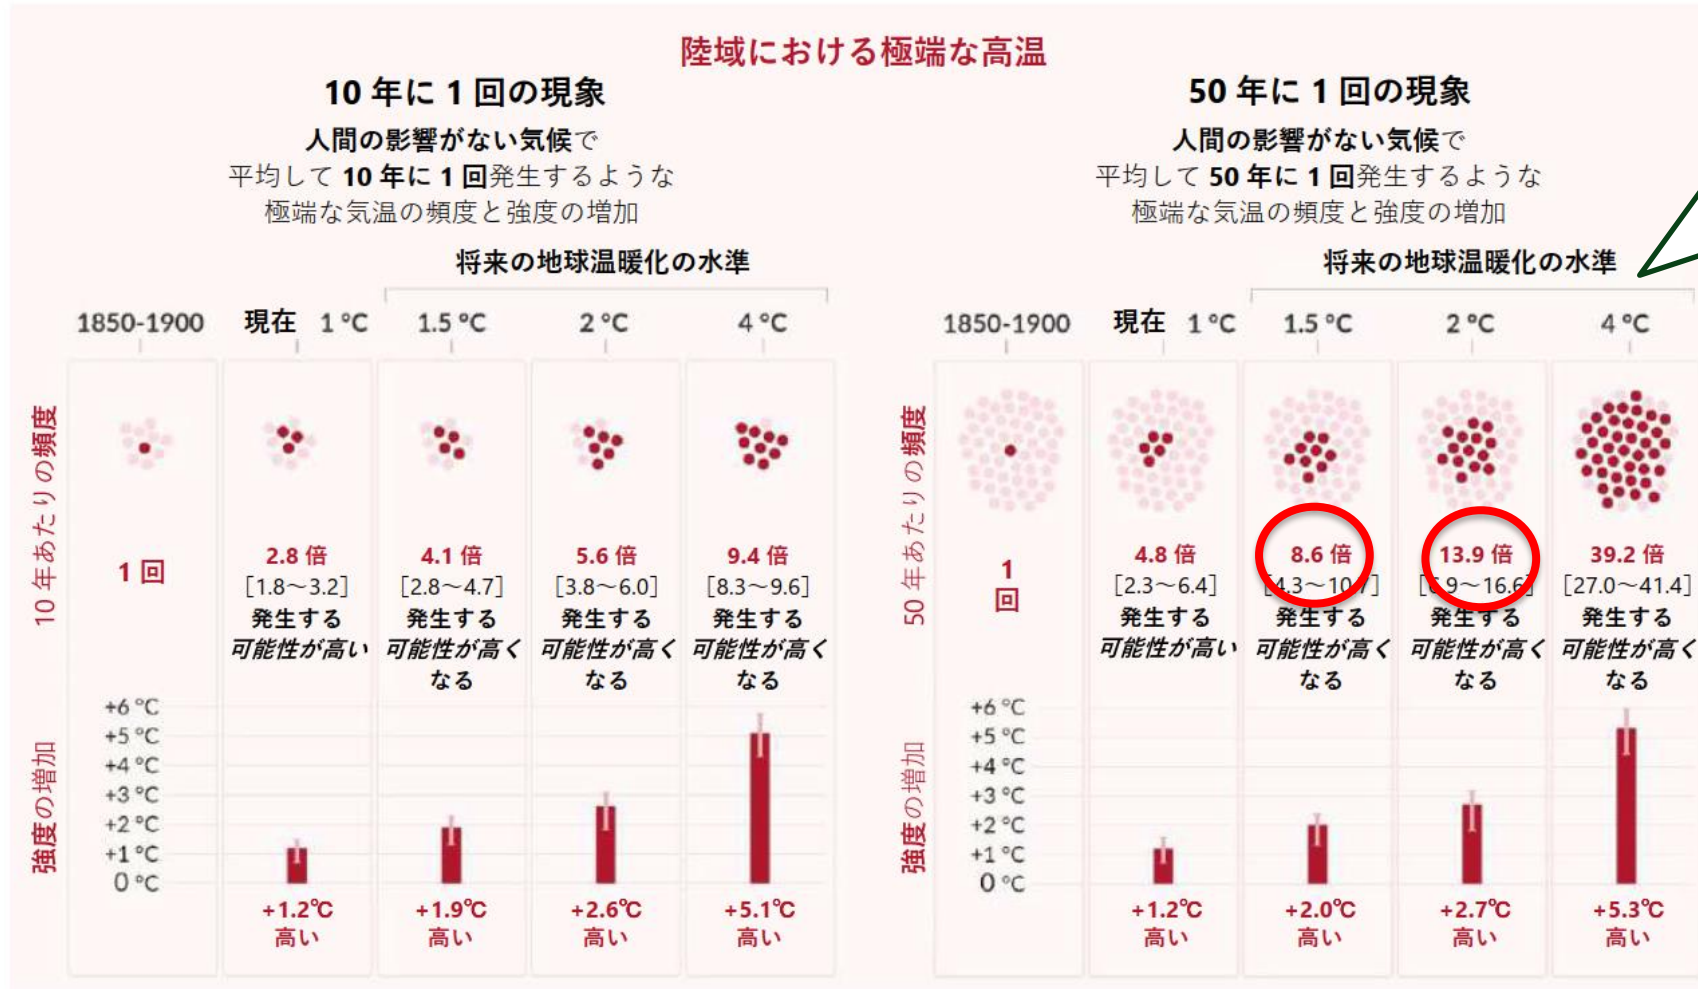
陸域における極端な高温

10 年に 1 回の現象

人間の影響がない気候で
平均して 10 年に 1 回発生するような
極端な気温の頻度と強度の増加

将来の地球温暖化の水準

| 1850-1900 | 現在 1 °C | 1.5 °C | 2 °C | 4 °C |
|---|---|---|---|---|
| 1 回 | 2.8 倍 [1.8～3.2] 発生する可能性が高い | 4.1 倍 [2.8～4.7] 発生する可能性が高くなる | 5.6 倍 [3.8～6.0] 発生する可能性が高くなる | 9.4 倍 [8.3～9.6] 発生する可能性が高くなる |
| | +1.2℃ 高い | +1.9℃ 高い | +2.6℃ 高い | +5.1℃ 高い |

10 年あたりの頻度

強度の増加

+6 °C
+5 °C
+4 °C
+3 °C
+2 °C
+1 °C
0 °C

50 年に 1 回の現象

人間の影響がない気候で
平均して 50 年に 1 回発生するような
極端な気温の頻度と強度の増加

将来の地球温暖化の水準

| 1850-1900 | 現在 1 °C | 1.5 °C | 2 °C | 4 °C |
|---|---|---|---|---|
| 1 回 | 4.8 倍 [2.3～6.4] 発生する可能性が高い | 8.6 倍 [4.3～10.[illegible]] 発生する可能性が高くなる | 13.9 倍 [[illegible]9～16.6] 発生する可能性が高くなる | 39.2 倍 [27.0～41.4] 発生する可能性が高くなる |
| | +1.2℃ 高い | +2.0℃ 高い | +2.7℃ 高い | +5.3℃ 高い |

50 年あたりの頻度

強度の増加

+6 °C
+5 °C
+4 °C
+3 °C
+2 °C
+1 °C
0 °C